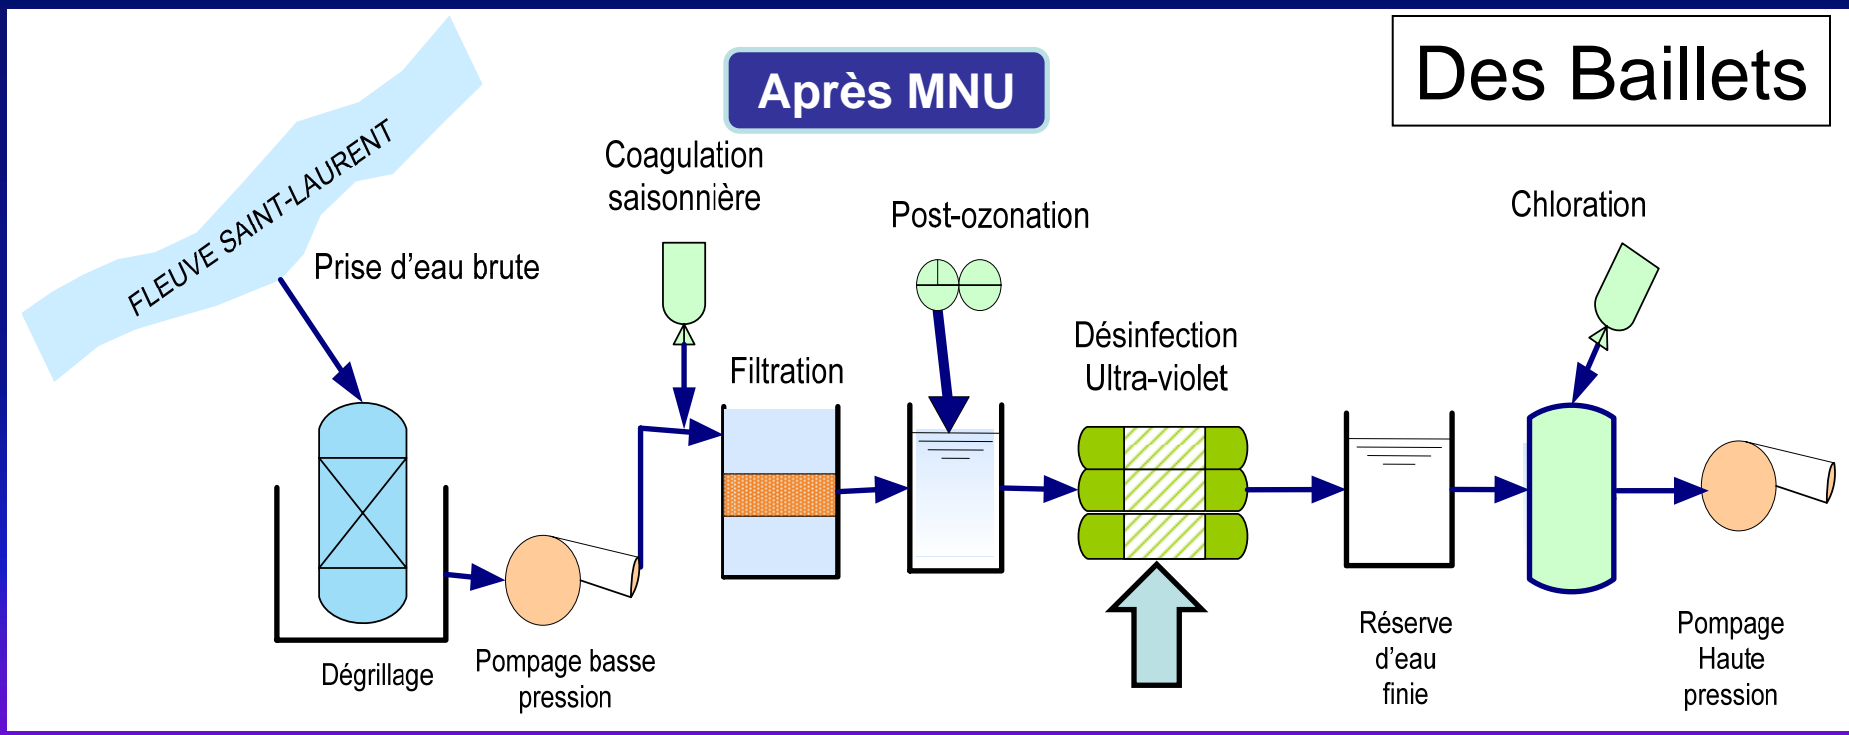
Après MNU

Des Baillets

FLEUVE SAINT-LAURENT

Prise d'eau brute

Coagulation saisonnière

Post-ozonation

Chloration

Filtration

Désinfection Ultra-violet

Dégrillage

Pompage basse pression

Réserve d'eau finie

Pompage Haute pression